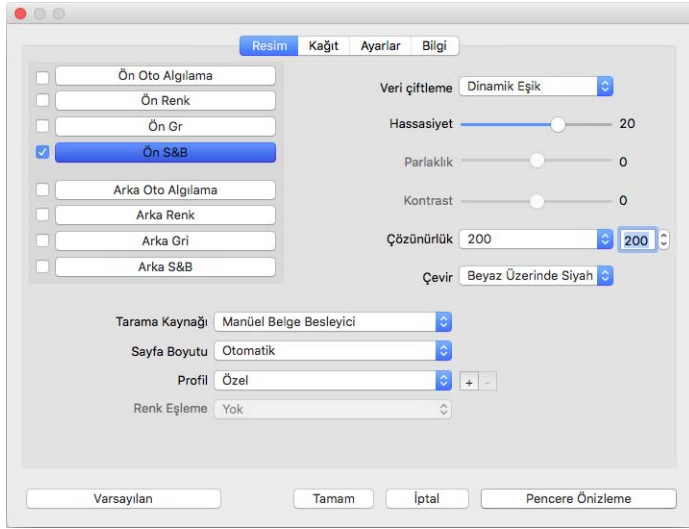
Resim Kağıt Ayarlar Bilgi

Ön Oto Algılama
Ön Renk
Ön Gr
Ön S&B

Arka Oto Algılama
Arka Renk
Arka Gri
Arka S&B

Veri çiftleme Dinamik Eşik
Hassasiyet 20
Parlaklık 0
Kontrast 0
Çözünürlük 200 200
Çevir Beyaz Üzerinde Siyah

Tarama Kaynağı Manüel Belge Besleyici
Sayfa Boyutu Otomatik
Profil Özel + -
Renk Eşleme Yok

Varsayılan Tamam İptal Pencere Önizleme